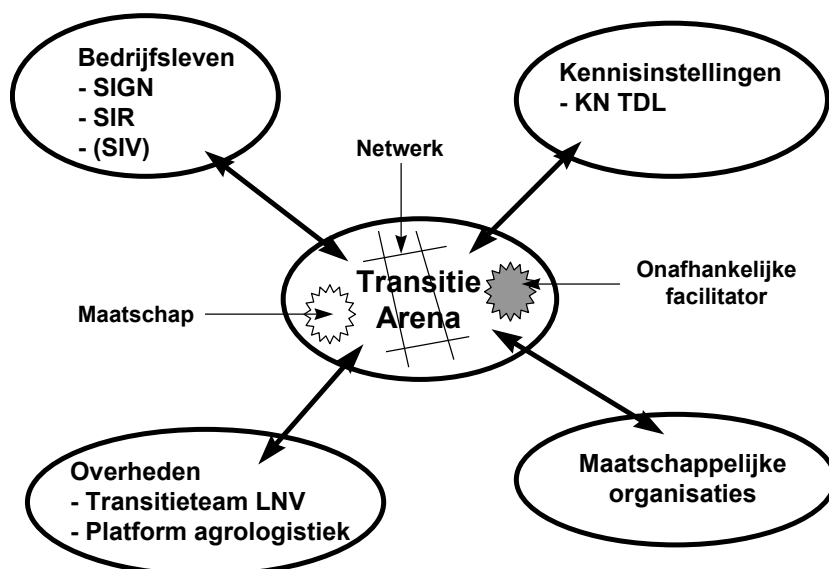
Bedrijfsleven
- SIGN
- SIR
- (SIV)

Kennisinstellingen
- KN TDL

Netwerk

Transitie Arena

Maatschap

Onafhankelijke facilitator

Overheden
- Transitieteam LNV
- Platform agrologistiek

Maatschappelijke organisaties